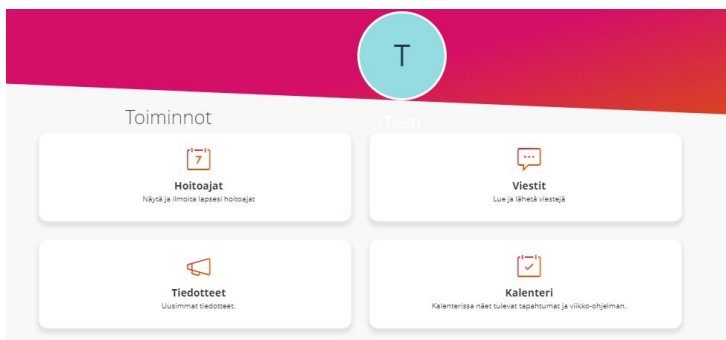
T

Testi

Toiminnot

7

Hoitoajat
Näytä ja ilmoita lapsesi hoitoajat

Viestit
Lue ja lähetä viestejä

Tiedotteet
Uusimmat tiedotteet.

Kalenteri
Kalenterissa näet tulevat tapahtumat ja viikko-ohjelman.